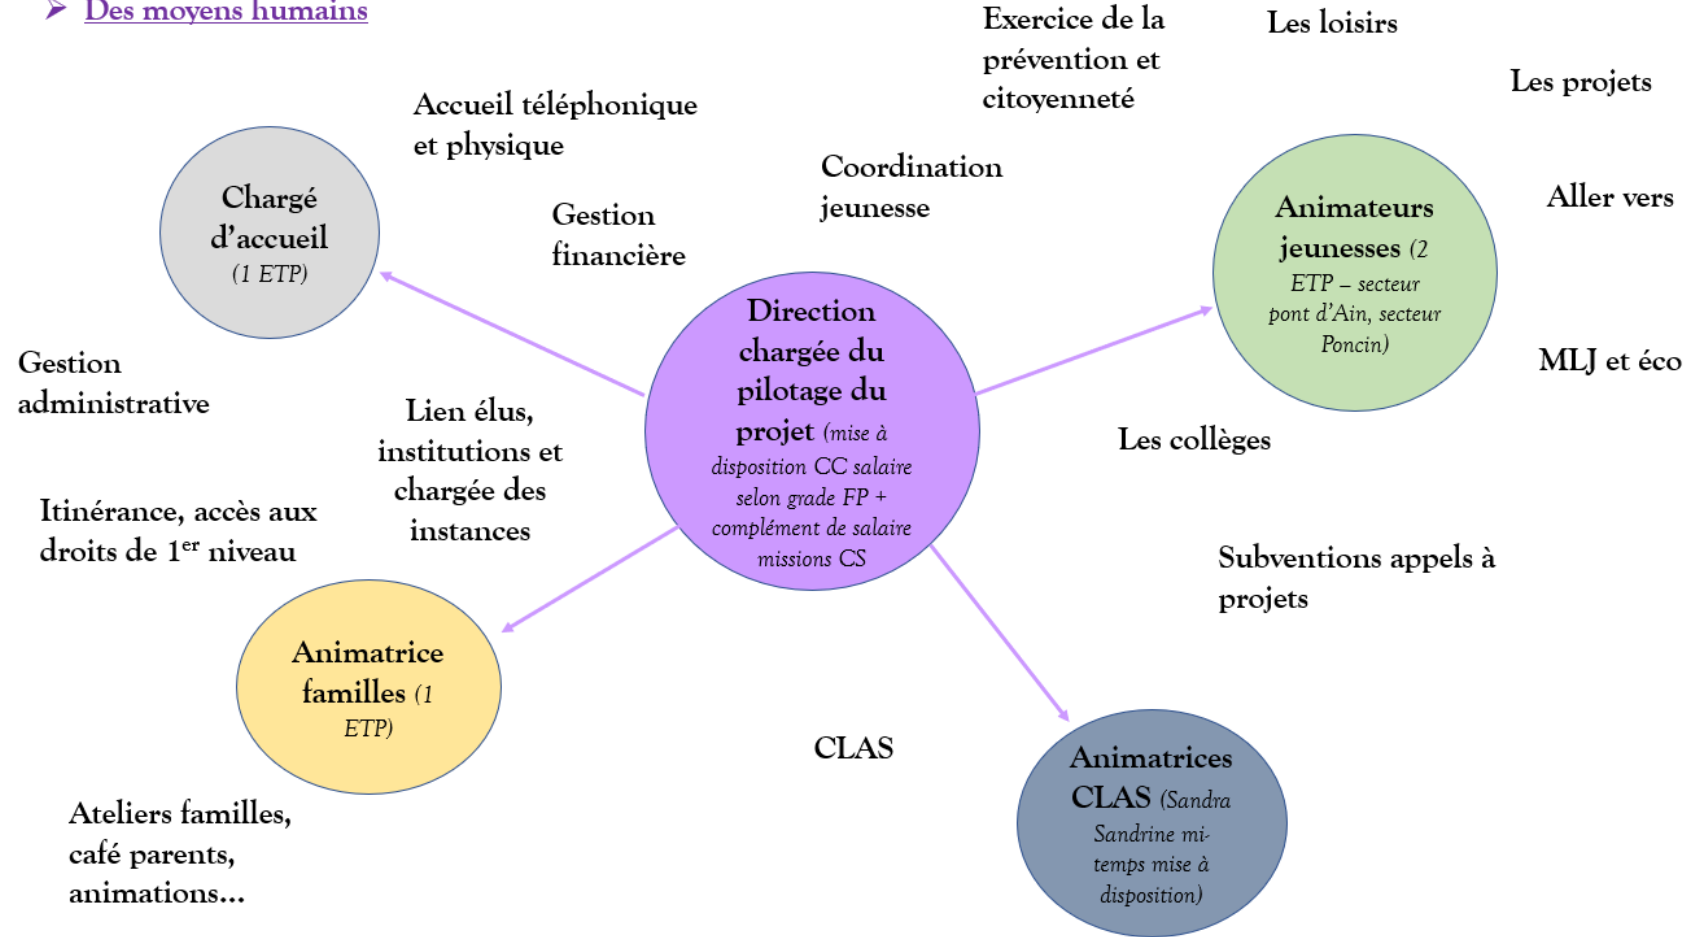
Des moyens humains

Exercice de la prévention et citoyenneté

Les loisirs

Les projets

Accueil téléphonique et physique

Coordination jeunesse

Chargé d'accueil (1 ETP)

Gestion financière

Animateurs jeunesses (2 ETP – secteur pont d'Ain, secteur Poncin)

Aller vers

Direction chargée du pilotage du projet (mise à disposition CC salaire selon grade FP + complément de salaire missions CS)

Gestion administrative

MLJ et éco

Lien élus, institutions et chargée des instances

Les collèges

Itinérance, accès aux droits de 1$^{er}$ niveau

Subventions appels à projets

Animatrice familles (1 ETP)

CLAS

Animatrices CLAS (Sandra Sandrine mi-temps mise à disposition)

Ateliers familles, café parents, animations…